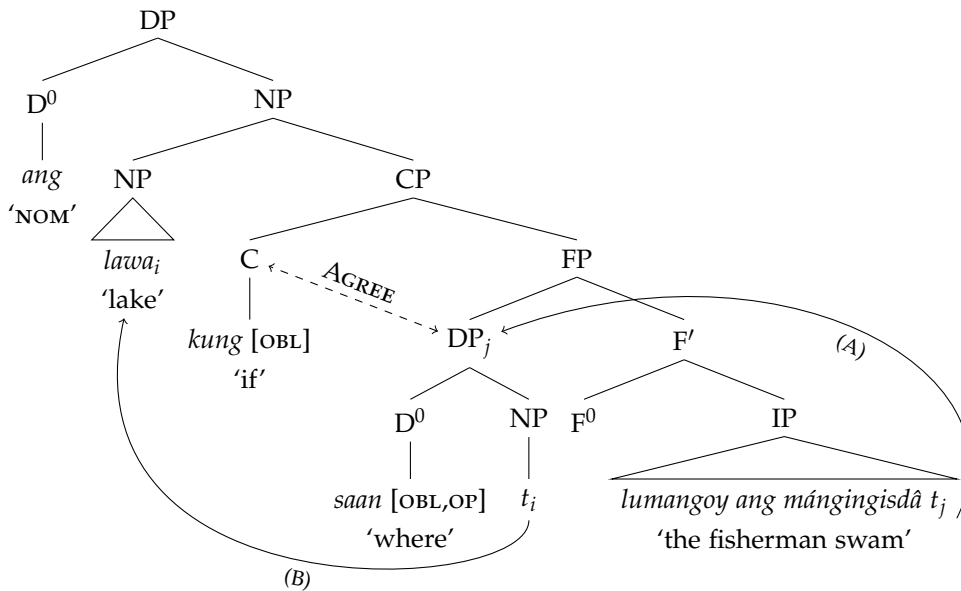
DP

$D^0$

ang
'NOM'

NP

NP

lawa$_i$
'lake'

CP

C

kung [OBL]
'if'

AGREE

FP

DP$_j$

(A)

F′

$D^0$

saan [OBL,OP]
'where'

NP

$t_i$

$F^0$

IP

lumangoy ang mángingisdâ $t_j$
'the fisherman swam'

(B)